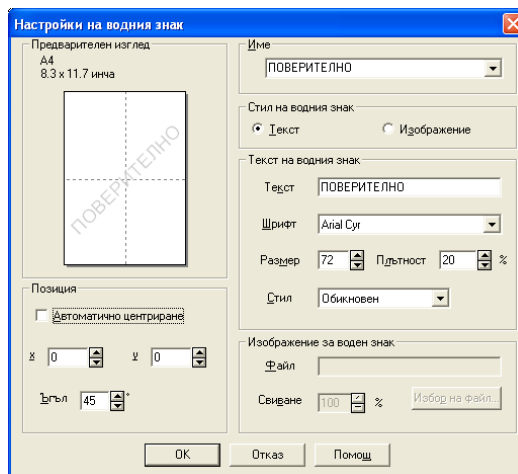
Настройки на водния знак

Предварителен изглед
A4
8.3 x 11.7 инча

ПОВЕРИТЕЛНО

Позиция
Автоматично центриране
X 0
Y 0
Ъгъл 45 °

Име
ПОВЕРИТЕЛНО

Стил на водния знак
Текст
Изображение

Текст на водния знак
Текст ПОВЕРИТЕЛНО
Шрифт Arial Cyr
Размер 72
Плътност 20 %
Стил Обикновен

Изображение за воден знак
Файл
Свиване 100 %
Избор на файл...

OK
Отказ
Помощ